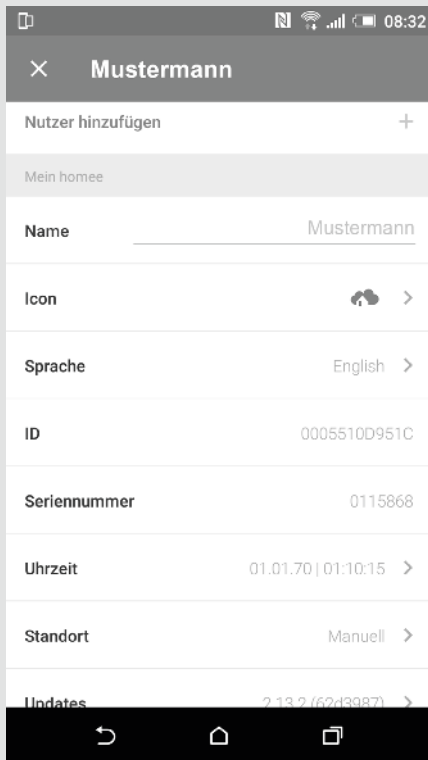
08:32

× Mustermann

Nutzer hinzufügen +

Mein homee

Name Mustermann

Icon >

Sprache English >

ID 0005510D951C

Seriennummer 0115868

Uhrzeit 01.01.70 | 01:10:15 >

Standort Manuell >

Updates 2.13.2 (62d3987) >